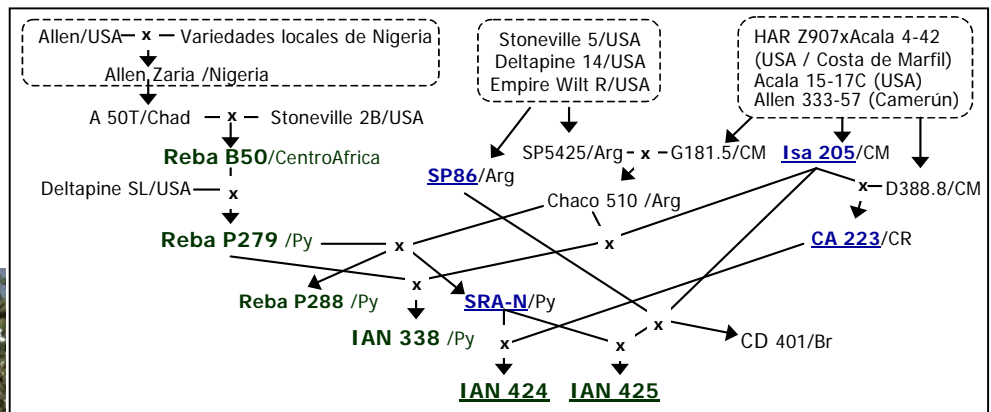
Allen/USA — x — Variedades locales de Nigeria
Allen Zaria /Nigeria

Stoneville 5/USA
Deltapine 14/USA
Empire Wilt R/USA

HAR Z907xAcala 4-42
(USA / Costa de Marfil)
Acala 15-17C (USA)
Allen 333-57 (Camerún)

A 50T/Chad — x — Stoneville 2B/USA

Reba B50/CentroAfrica

SP5425/Arg - x - G181.5/CM

Isa 205/CM

SP86/Arg

Deltapine SL/USA — x

x — D388.8/CM

Chaco 510 /Arg

Reba P279 /Py

x

x

CA 223/CR

Reba P288 /Py

SRA-N/Py

IAN 338 /Py

x

x

CD 401/Br

x

IAN 424

IAN 425